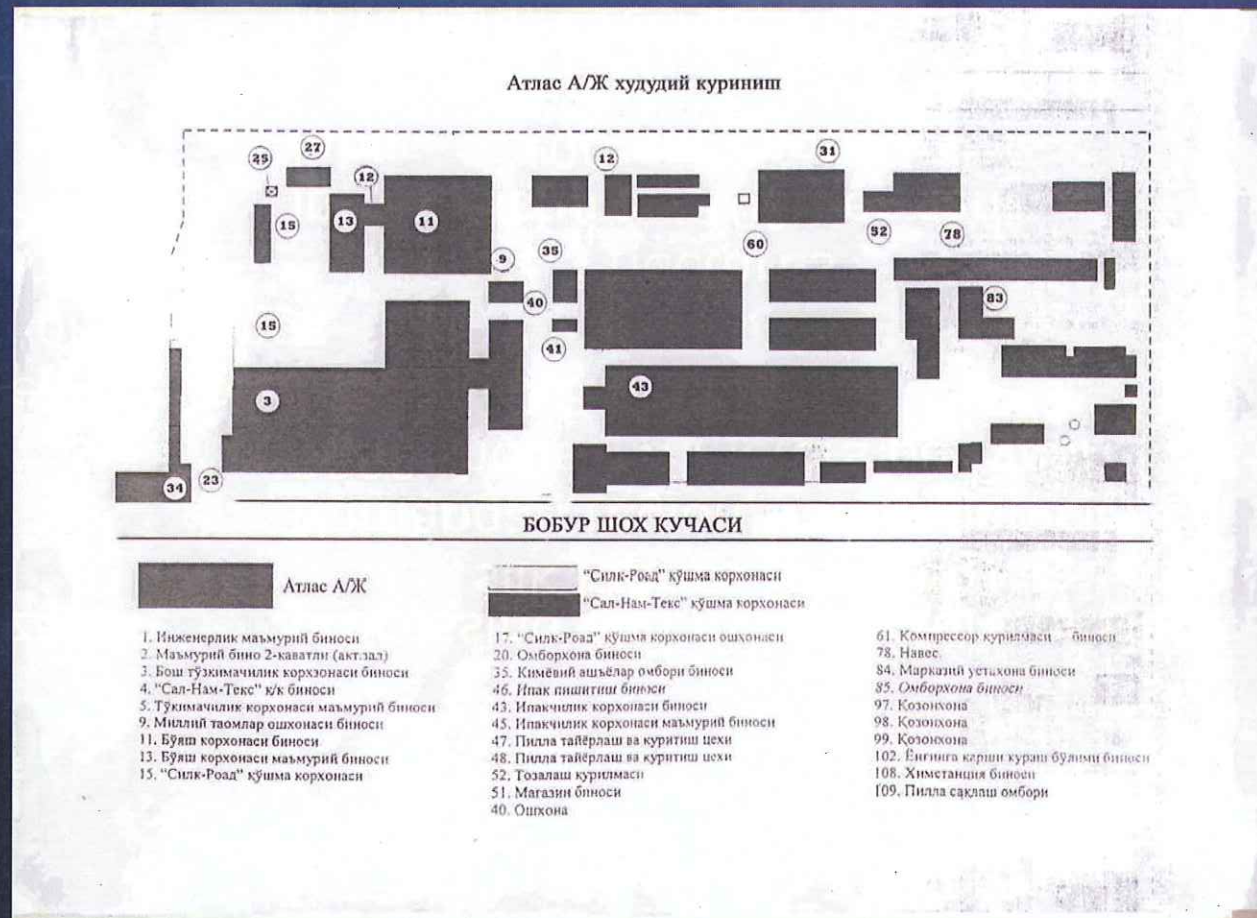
Атлас А/Ж худудий куриниш

29
27
12
12
31
15
13
11
9
35
60
52
78
40
83
15
41
43
3
34
23

БОБУР ШОХ КУЧАСИ

Атлас А/Ж

"Силк-Роад" қўшма корхонаси

"Сал-Нам-Текс" қўшма корхонаси

1. Инженерлик маъмурий биноси
2. Маъмурий бино 2-каватли (акт.зал)
3. Бош тўқимачилик корхонаси биноси
4. "Сал-Нам-Текс" к/к биноси
5. Тўқимачилик корхонаси маъмурий биноси
9. Миллий таомлар ошхонаси биноси
11. Бўяш корхонаси биноси
13. Бўяш корхонаси маъмурий биноси
15. "Силк-Роад" қўшма корхонаси

17. "Силк-Роад" қўшма корхонаси ошхонаси
20. Омборхона биноси
35. Кимёвий ашёлар омбори биноси
46. Ипак пишитиш биноси
43. Ипакчилик корхонаси биноси
45. Ипакчилик корхонаси маъмурий биноси
47. Пилла тайёрлаш ва куритиш цехи
48. Пилла тайёрлаш ва куритиш цехи
52. Тозалаш курилмаси
51. Магазин биноси
40. Ошхона

61. Компрессор курилмаси биноси
78. Навес.
84. Марказий устахона биноси
85. Омборхона биноси
97. Козонхона
98. Козонхона
99. Козонхона
102. Ёнгинга карши кураш бўлими биноси
108. Химстанция биноси
109. Пилла сақлаш омбори